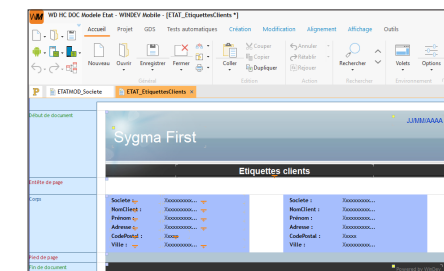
WD HC DOC Modele Etat - WINDEV Mobile - [ETAT_EtiquettesClients *]

Accueil Projet GDS Tests automatiques Création Modification Alignement Affichage Outils

Nouveau Ouvrir Enregistrer Fermer Coller Couper Copier Dupliquer Annuler Rétablir Rejouer Rechercher Volets Options

Général Edition Action Rechercher Environnement

ETATMOD_Societe ETAT_EtiquettesClients

Début de document

Sygma First

JJ/MM/AAAA

Entête de page

Etiquettes clients

Corps

| Societe : | Xxxxxxxxx... | Societe : | Xxxxxxxxx... |
|---|---|---|---|
| NomClient : | Xxxxxxxxx... | NomClient : | Xxxxxxxxx... |
| Prénom : | Xxxxxxxxx... | Prénom : | Xxxxxxxxx... |
| Adresse : | Xxxxxxxxx... | Adresse : | Xxxxxxxxx... |
| CodePostal : | Xxxxx | CodePostal : | Xxxxx |
| Ville : | Xxxxxxxxx... | Ville : | Xxxxxxxxx... |

Pied de page

Fin de document

Powered by WinDev